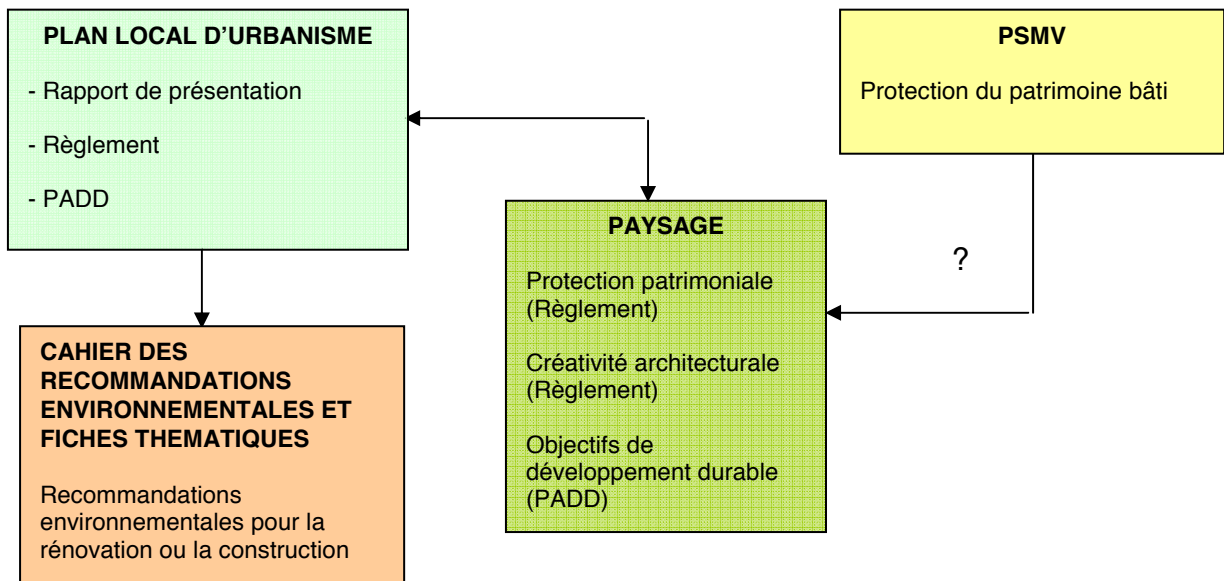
PLAN LOCAL D'URBANISME

- Rapport de présentation

- Règlement

- PADD

PSMV

Protection du patrimoine bâti

PAYSAGE

Protection patrimoniale (Règlement)

Créativité architecturale (Règlement)

Objectifs de développement durable (PADD)

?

CAHIER DES RECOMMANDATIONS ENVIRONNEMENTALES ET FICHES THEMATIQUES

Recommandations environnementales pour la rénovation ou la construction